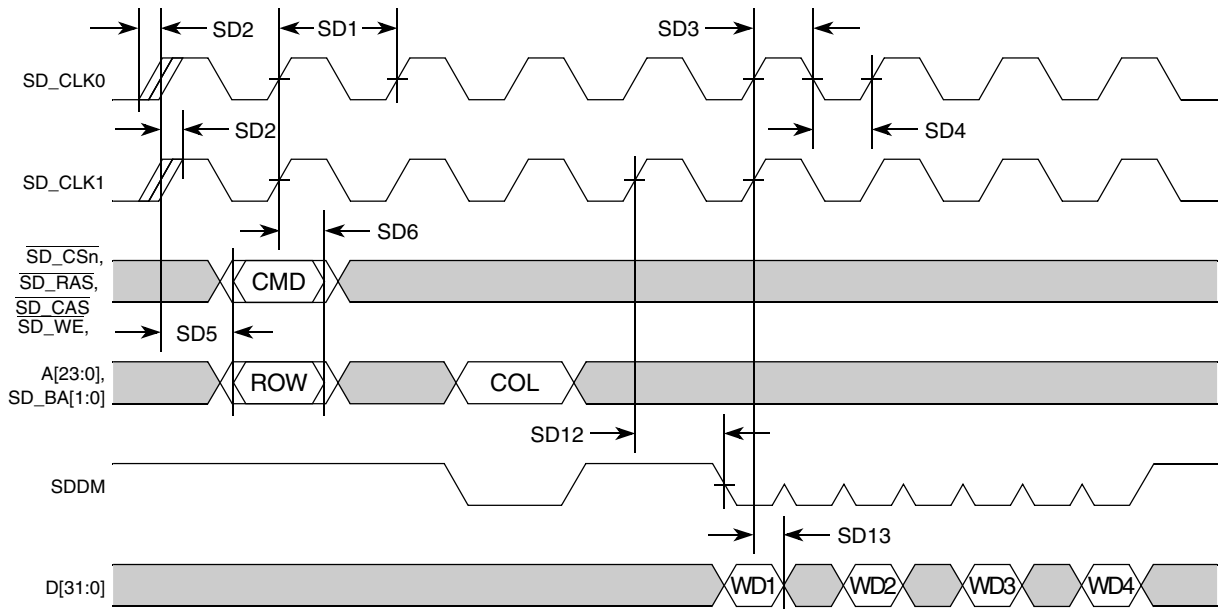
SD2
SD1
SD3
SD_CLK0
SD2
SD4
SD_CLK1
SD6
$\overline{SD\_CSn}$,
$\overline{SD\_RAS}$,
$\overline{SD\_CAS}$
$\overline{SD\_WE}$,
CMD
SD5
A[23:0],
SD_BA[1:0]
ROW
COL
SD12
SDDM
SD13
D[31:0]
WD1
WD2
WD3
WD4